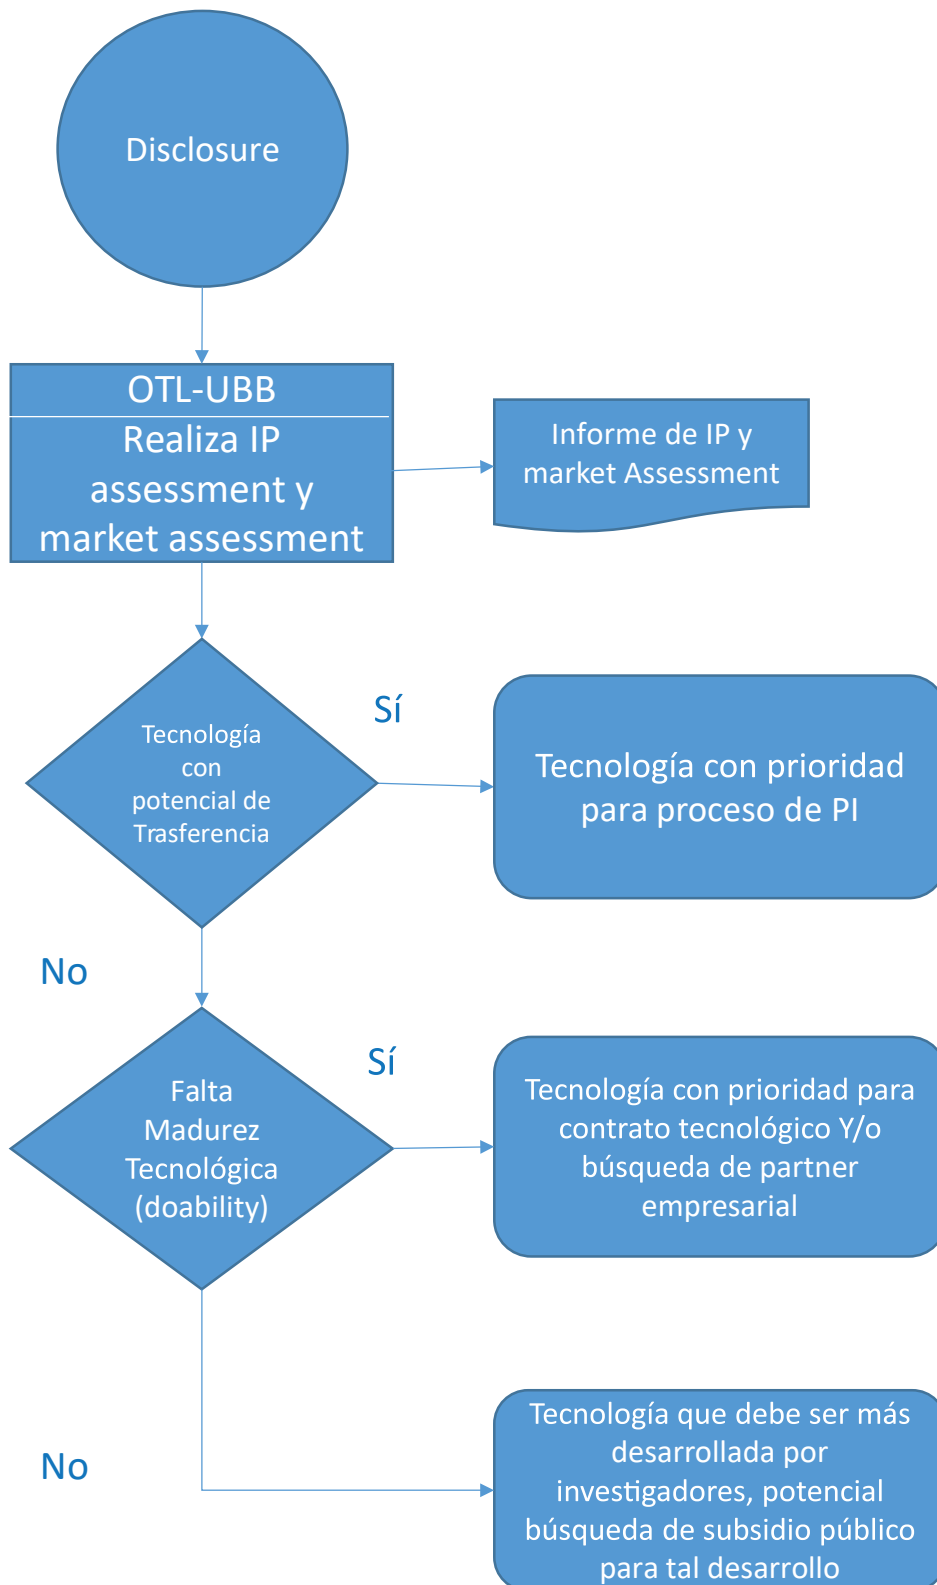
Disclosure

OTL-UBB

Realiza IP assessment y market assessment

Informe de IP y market Assessment

Tecnología con potencial de Trasferencia

Sí

Tecnología con prioridad para proceso de PI

No

Falta Madurez Tecnológica (doability)

Sí

Tecnología con prioridad para contrato tecnológico Y/o búsqueda de partner empresarial

No

Tecnología que debe ser más desarrollada por investigadores, potencial búsqueda de subsidio público para tal desarrollo